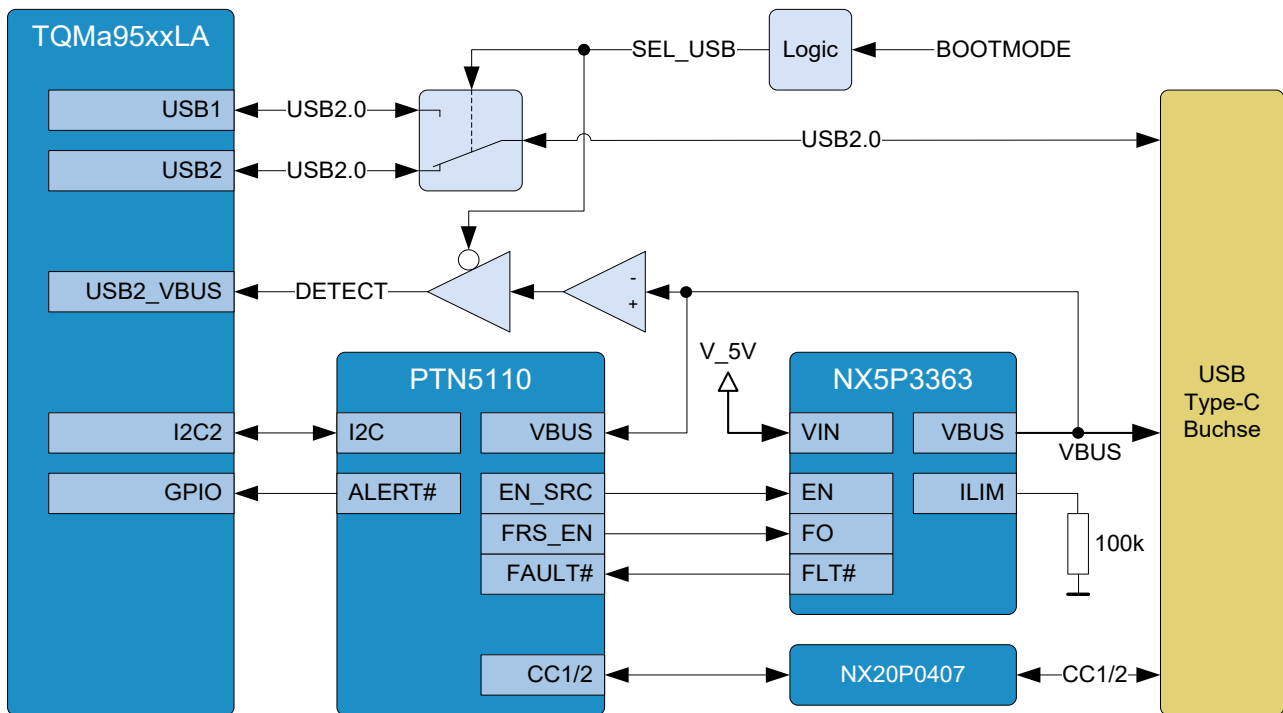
TQMa95xxLA

USB1

USB2

USB2_VBUS

I2C2

GPIO

USB2.0

USB2.0

SEL_USB

Logic

BOOTMODE

USB2.0

DETECT

-

+

PTN5110

I2C

VBUS

ALERT#

EN_SRC

FRS_EN

FAULT#

CC1/2

V_5V

NX5P3363

VIN

VBUS

EN

ILIM

FO

FLT#

VBUS

100k

NX20P0407

CC1/2

USB
Type-C
Buchse